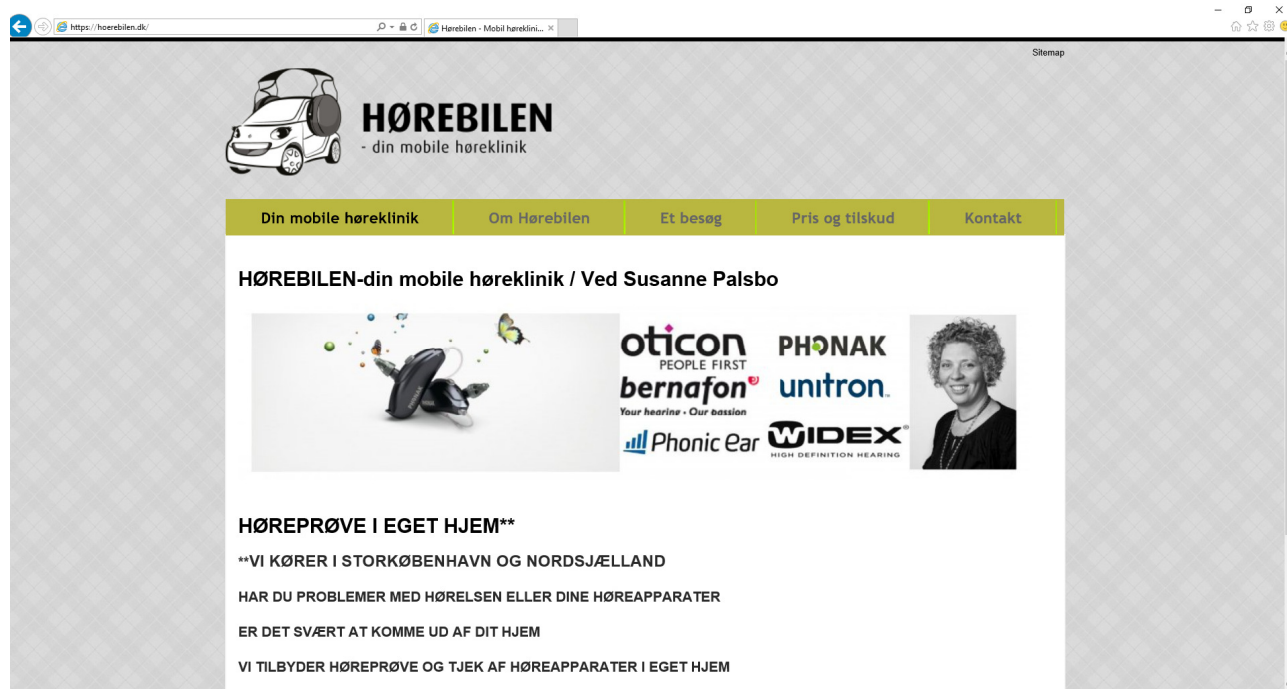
https://hoerebilen.dk/

Hørebilen - Mobil høreklini...

Sitemap

HØREBILEN
- din mobile høreklinik

Din mobile høreklinik | Om Hørebilen | Et besøg | Pris og tilskud | Kontakt

HØREBILEN-din mobile høreklinik / Ved Susanne Palsbo

oticon PEOPLE FIRST
PHONAK
bernafon Your hearing • Our passion
unitron.
Phonic Ear
WIDEX HIGH DEFINITION HEARING

HØREPRØVE I EGET HJEM**

**VI KØRER I STORKØBENHAVN OG NORDSJÆLLAND

HAR DU PROBLEMER MED HØRELSEN ELLER DINE HØREAPPARATER

ER DET SVÆRT AT KOMME UD AF DIT HJEM

VI TILBYDER HØREPRØVE OG TJEK AF HØREAPPARATER I EGET HJEM